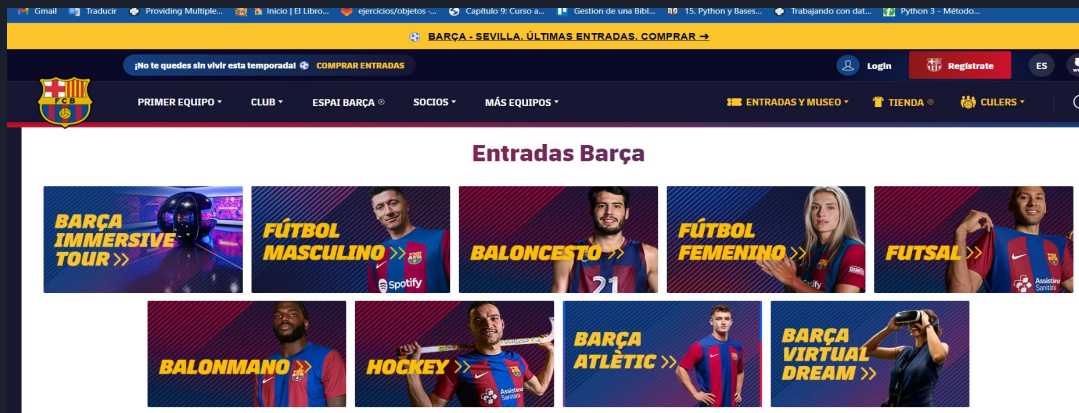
Gmail Traducir Providing Multiple... Inicio | El Libro... ejercicios/objetos -... Capítulo 9: Curso a... Gestion de una Bibl... 15. Python y Bases... Trabajando con dat... Python 3 - Método...

BARÇA - SEVILLA. ÚLTIMAS ENTRADAS. COMPRAR ➜

¡No te quedes sin vivir esta temporada! COMPRAR ENTRADAS

Login Regístrate ES

FCB

PRIMER EQUIPO ▾ CLUB ▾ ESPAI BARÇA SOCIOS ▾ MÁS EQUIPOS ▾

ENTRADAS Y MUSEO ▾ TIENDA CULERS ▾

Entradas Barça

BARÇA IMMERSIVE TOUR »

FÚTBOL MASCULINO »

Spotify

BALONCESTO »

21

FÚTBOL FEMENINO »

FUTSAL »

Assistència Sanitària

BALONMANO »

HOCKEY »

Assistència Sanitària

BARÇA ATLÈTIC »

BARÇA VIRTUAL DREAM »